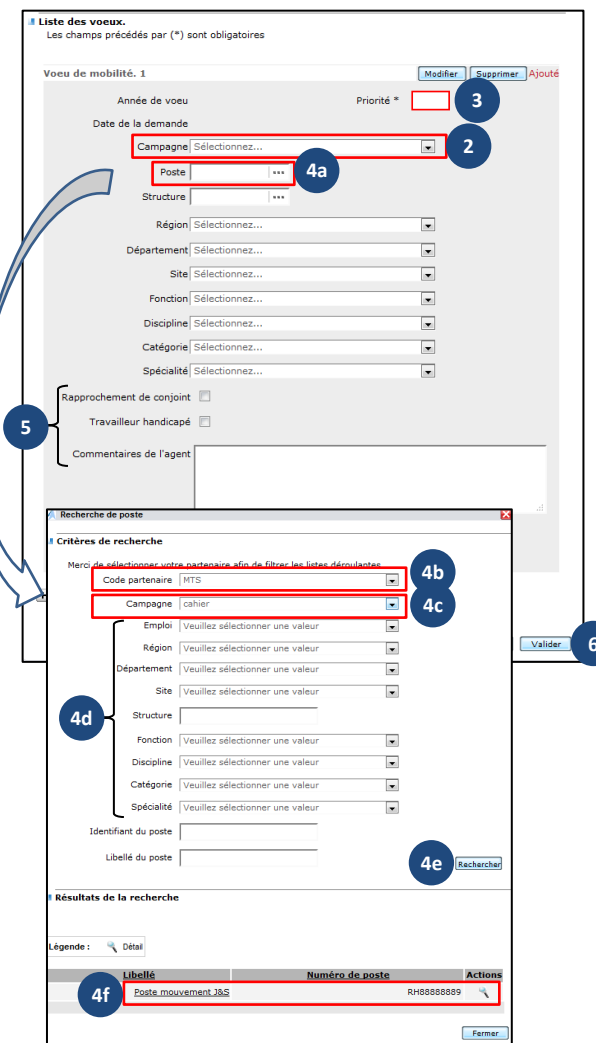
Liste des voeux.
Les champs précédés par (*) sont obligatoires

Voeu de mobilité. 1

Modifier Supprimer Ajouté

Année de voeu

Priorité *

3

Date de la demande

Campagne Sélectionnez...

2

Poste

4a

Structure

Région Sélectionnez...

Département Sélectionnez...

Site Sélectionnez...

Fonction Sélectionnez...

Discipline Sélectionnez...

Catégorie Sélectionnez...

Spécialité Sélectionnez...

5

Rapprochement de conjoint

Travailleur handicapé

Commentaires de l'agent

Recherche de poste

Critères de recherche

Merci de sélectionner votre partenaire afin de filtrer les listes déroulantes

Code partenaire MTS

4b

Campagne cahier

4c

Emploi Veuillez sélectionner une valeur

Région Veuillez sélectionner une valeur

Département Veuillez sélectionner une valeur

Site Veuillez sélectionner une valeur

4d

Structure

Fonction Veuillez sélectionner une valeur

Discipline Veuillez sélectionner une valeur

Catégorie Veuillez sélectionner une valeur

Spécialité Veuillez sélectionner une valeur

Identifiant du poste

Libellé du poste

4e

Rechercher

Valider

6

Résultats de la recherche

Légende : Détail

| Libellé | Numéro de poste | Actions |
|---|---|---|
| Poste mouvement J&S | RH88888889 | |

4f

Fermer